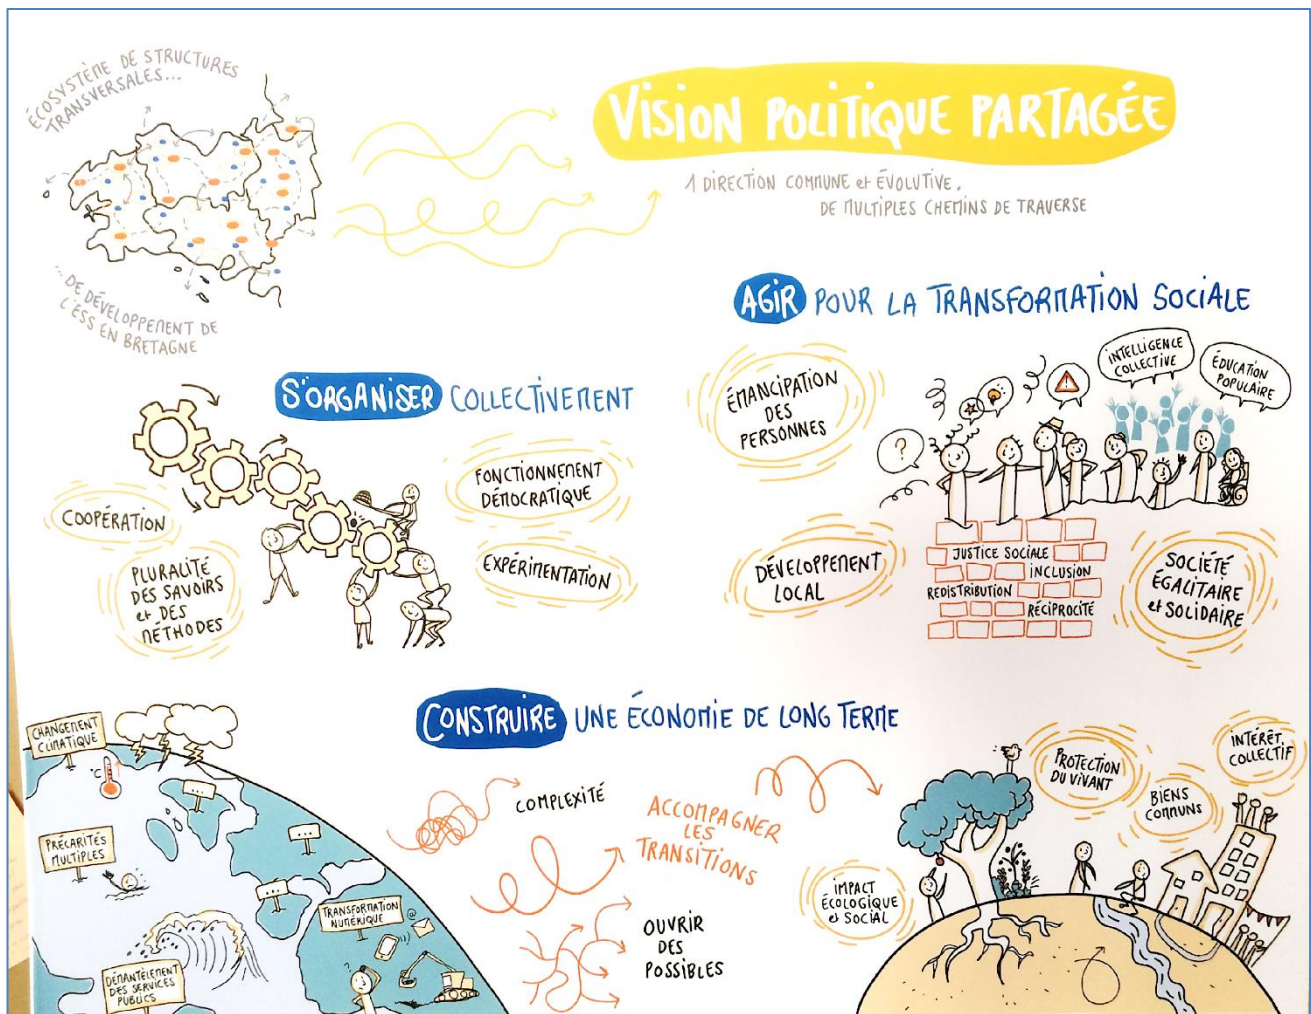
ÉCOSYSTÈME DE STRUCTURES TRANSVERSALES...

... DE DÉVELOPPEMENT DE L'ESS EN BRETAGNE

VISION POLITIQUE PARTAGÉE

1 DIRECTION COMMUNE et ÉVOLUTIVE, DE MULTIPLES CHEMINS DE TRAVERSE

AGIR POUR LA TRANSFORMATION SOCIALE

S'ORGANISER COLLECTIVEMENT

COOPÉRATION

PLURALITÉ DES SAVOIRS et DES MÉTHODES

FONCTIONNEMENT DÉMOCRATIQUE

EXPÉRIMENTATION

ÉMANCIPATION DES PERSONNES

INTELLIGENCE COLLECTIVE

ÉDUCATION POPULAIRE

?

DÉVELOPPEMENT LOCAL

JUSTICE SOCIALE

INCLUSION

REDISTRIBUTION

RÉCIPROCITÉ

SOCIÉTÉ ÉGALITAIRE et SOLIDAIRE

CONSTRUIRE UNE ÉCONOMIE DE LONG TERME

CHANGEMENT CLIMATIQUE

°C

PRÉCARITÉS MULTIPLES

TRANSFORMATION NUMÉRIQUE

DÉMANTÈLEMENT DES SERVICES PUBLICS

COMPLEXITÉ

ACCOMPAGNER LES TRANSITIONS

OUVRIR DES POSSIBLES

PROTECTION DU VIVANT

INTÉRÊT COLLECTIF

BIENS COMMUNS

IMPACT ÉCOLOGIQUE et SOCIAL